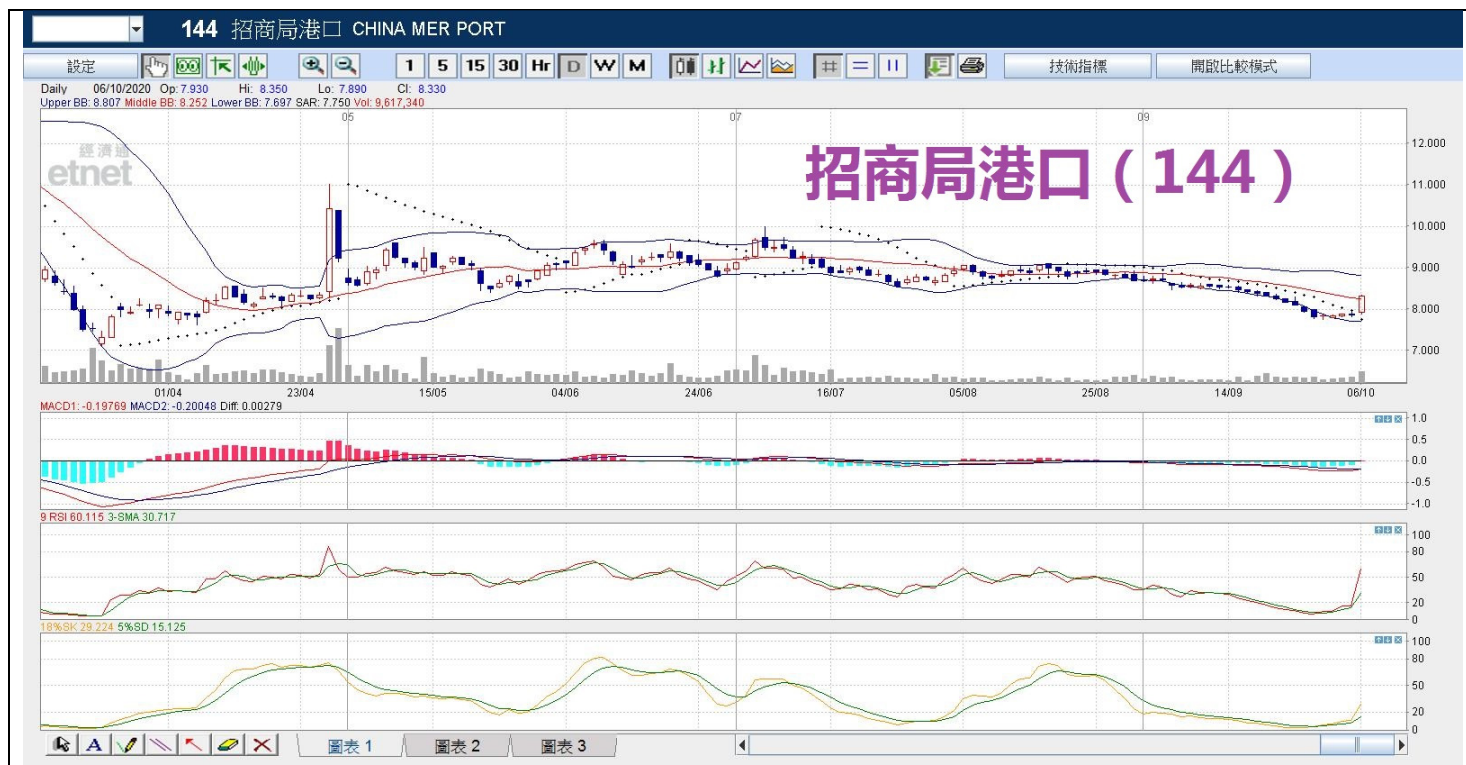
144 招商局港口 CHINA MER PORT

設定 1 5 15 30 Hr D W M 技術指標 開啟比較模式

Daily 06/10/2020 Op: 7.930 Hi: 8.350 Lo: 7.890 Cl: 8.330
Upper BB: 8.807 Middle BB: 8.252 Lower BB: 7.697 SAR: 7.750 Vol: 9,617,340

經濟通 etnet

招商局港口（144）

05 07 09

12.000 11.000 10.000 9.000 8.000 7.000

01/04 23/04 15/05 04/06 24/06 16/07 05/08 25/08 14/09 06/10

MACD1: -0.19769 MACD2: -0.20048 Diff: 0.00279

1.0 0.5 0.0 -0.5 -1.0

9 RSI 60.115 3-SMA 30.717

100 80 50 20 0

18%SK 29.224 5%SD 15.125

100 80 50 20 0

圖表 1 圖表 2 圖表 3